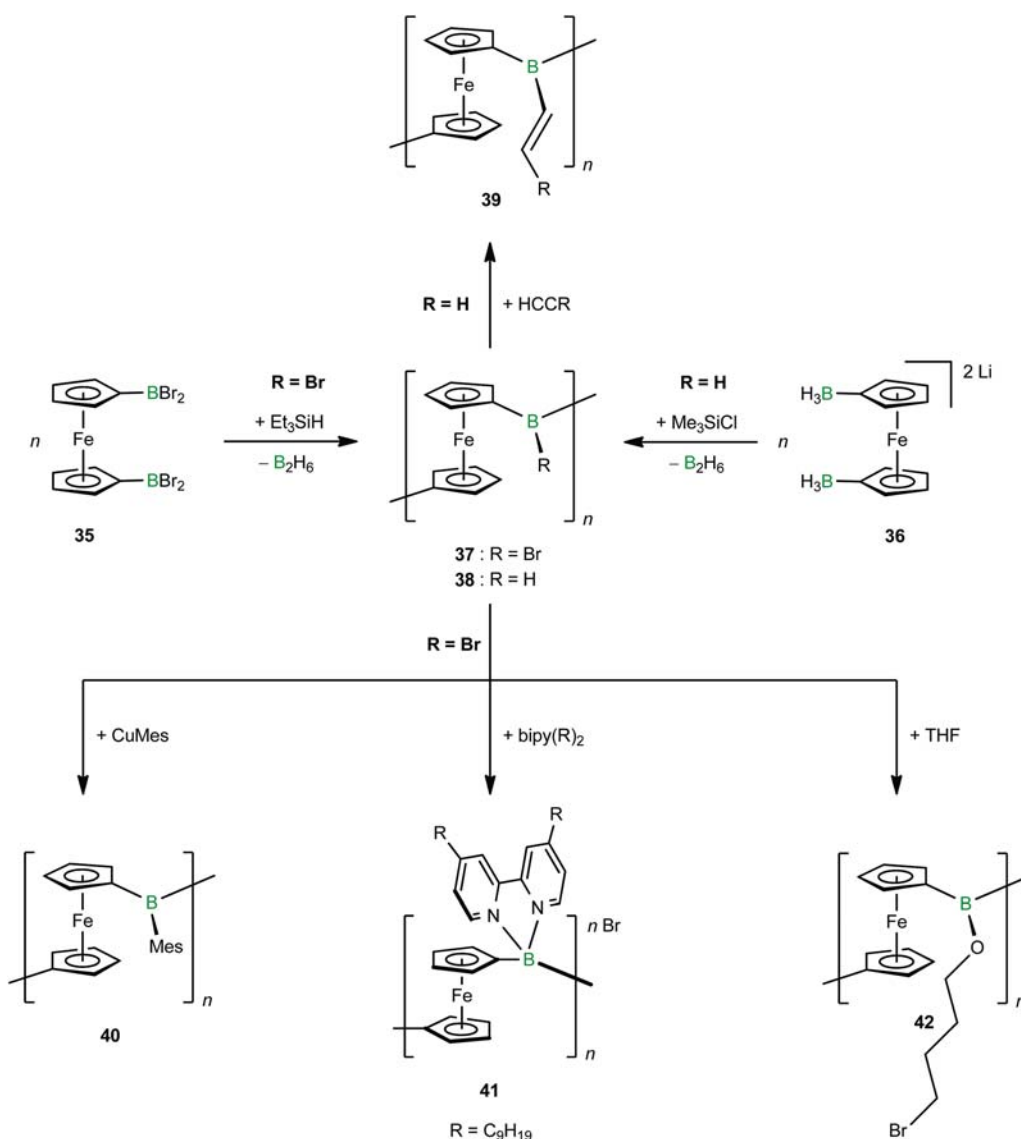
Fe
B
R
n
39

R = H
+ HCCR

BBr$_2$
n
Fe
BBr$_2$
35

R = Br
+ Et$_3$SiH
– $B_2H_6$

Fe
B
R
n
37 : R = Br
38 : R = H

R = H
+ Me$_3$SiCl
– $B_2H_6$

2 Li
H$_3$B
n
Fe
H$_3$B
36

R = Br

+ CuMes
+ bipy(R)$_2$
+ THF

Fe
B
Mes
n
40

R
R
N
N
n Br
B
Fe
n
41
R = C$_9$H$_{19}$

Fe
B
O
n
42
Br